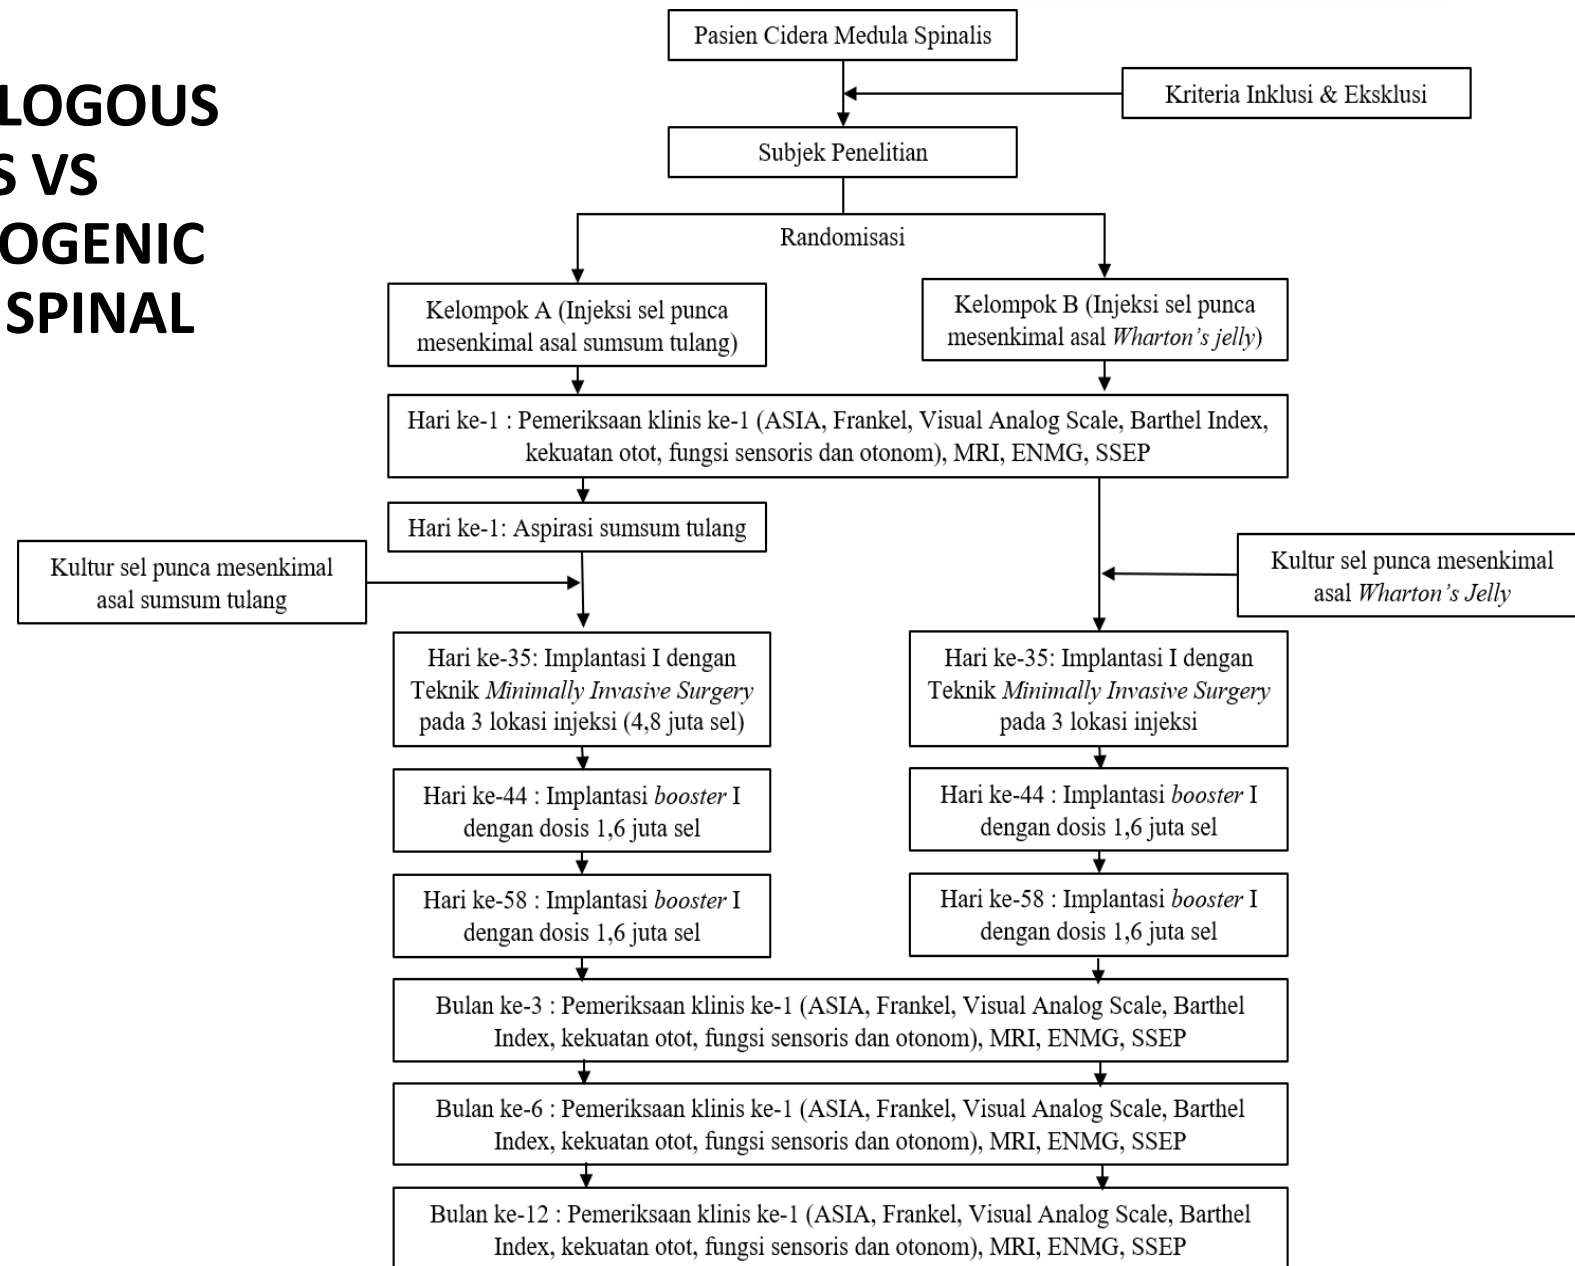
LOGOUS
S VS
OGENIC
SPINAL

Pasien Cidera Medula Spinalis

Kriteria Inklusi & Eksklusi

Subjek Penelitian

Randomisasi

Kelompok A (Injeksi sel punca mesenkimal asal sumsum tulang)

Kelompok B (Injeksi sel punca mesenkimal asal *Wharton's jelly*)

Hari ke-1 : Pemeriksaan klinis ke-1 (ASIA, Frankel, Visual Analog Scale, Barthel Index, kekuatan otot, fungsi sensoris dan otonom), MRI, ENMG, SSEP

Hari ke-1: Aspirasi sumsum tulang

Kultur sel punca mesenkimal asal sumsum tulang

Kultur sel punca mesenkimal asal *Wharton's Jelly*

Hari ke-35: Implantasi I dengan Teknik *Minimally Invasive Surgery* pada 3 lokasi injeksi (4,8 juta sel)

Hari ke-35: Implantasi I dengan Teknik *Minimally Invasive Surgery* pada 3 lokasi injeksi

Hari ke-44 : Implantasi *booster* I dengan dosis 1,6 juta sel

Hari ke-44 : Implantasi *booster* I dengan dosis 1,6 juta sel

Hari ke-58 : Implantasi *booster* I dengan dosis 1,6 juta sel

Hari ke-58 : Implantasi *booster* I dengan dosis 1,6 juta sel

Bulan ke-3 : Pemeriksaan klinis ke-1 (ASIA, Frankel, Visual Analog Scale, Barthel Index, kekuatan otot, fungsi sensoris dan otonom), MRI, ENMG, SSEP

Bulan ke-6 : Pemeriksaan klinis ke-1 (ASIA, Frankel, Visual Analog Scale, Barthel Index, kekuatan otot, fungsi sensoris dan otonom), MRI, ENMG, SSEP

Bulan ke-12 : Pemeriksaan klinis ke-1 (ASIA, Frankel, Visual Analog Scale, Barthel Index, kekuatan otot, fungsi sensoris dan otonom), MRI, ENMG, SSEP